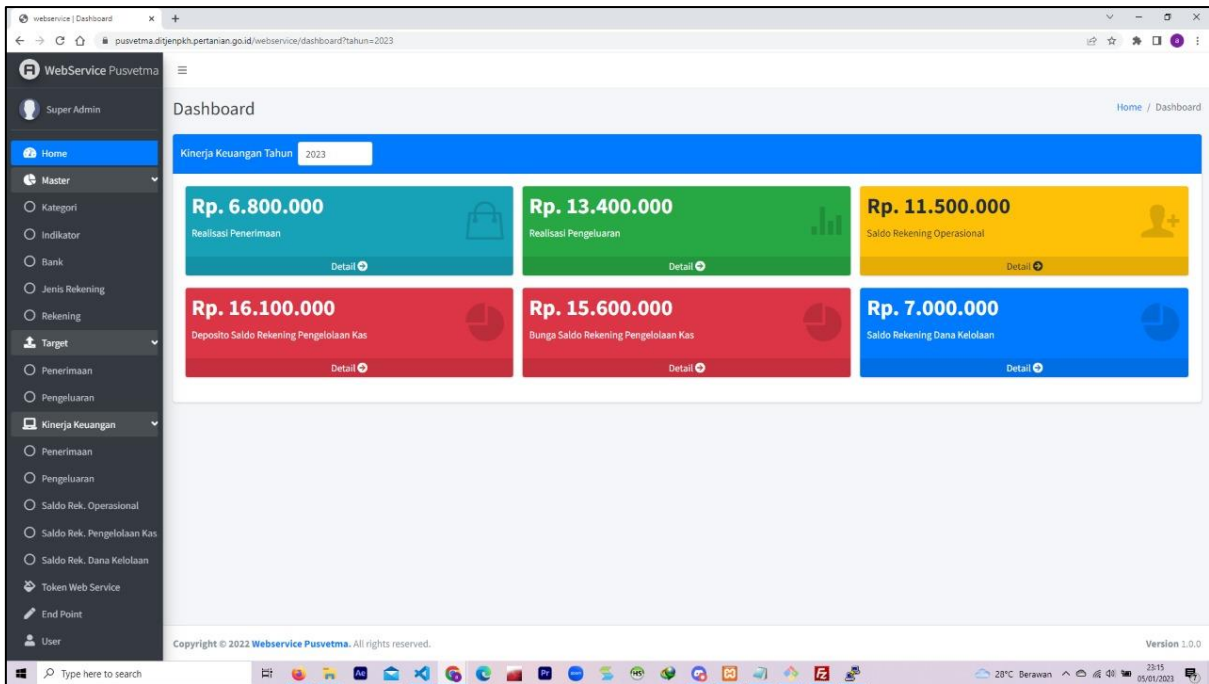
webservice | Dashboard

pusvetma.ditjenpkh.pertanian.go.id/webservice/dashboard?tahun=2023

WebService Pusvetma

Super Admin

Home
Master
Kategori
Indikator
Bank
Jenis Rekening
Rekening
Target
Penerimaan
Pengeluaran
Kinerja Keuangan
Penerimaan
Pengeluaran
Saldo Rek. Operasional
Saldo Rek. Pengelolaan Kas
Saldo Rek. Dana Kelolaan
Token Web Service
End Point
User

Dashboard

Home / Dashboard

Kinerja Keuangan Tahun 2023

Rp. 6.800.000
Realisasi Penerimaan
Detail

Rp. 13.400.000
Realisasi Pengeluaran
Detail

Rp. 11.500.000
Saldo Rekening Operasional
Detail

Rp. 16.100.000
Deposito Saldo Rekening Pengelolaan Kas
Detail

Rp. 15.600.000
Bunga Saldo Rekening Pengelolaan Kas
Detail

Rp. 7.000.000
Saldo Rekening Dana Kelolaan
Detail

Copyright © 2022 Webservice Pusvetma. All rights reserved.

Version 1.0.0

Type here to search

28°C Berawan

23:15
05/01/2023